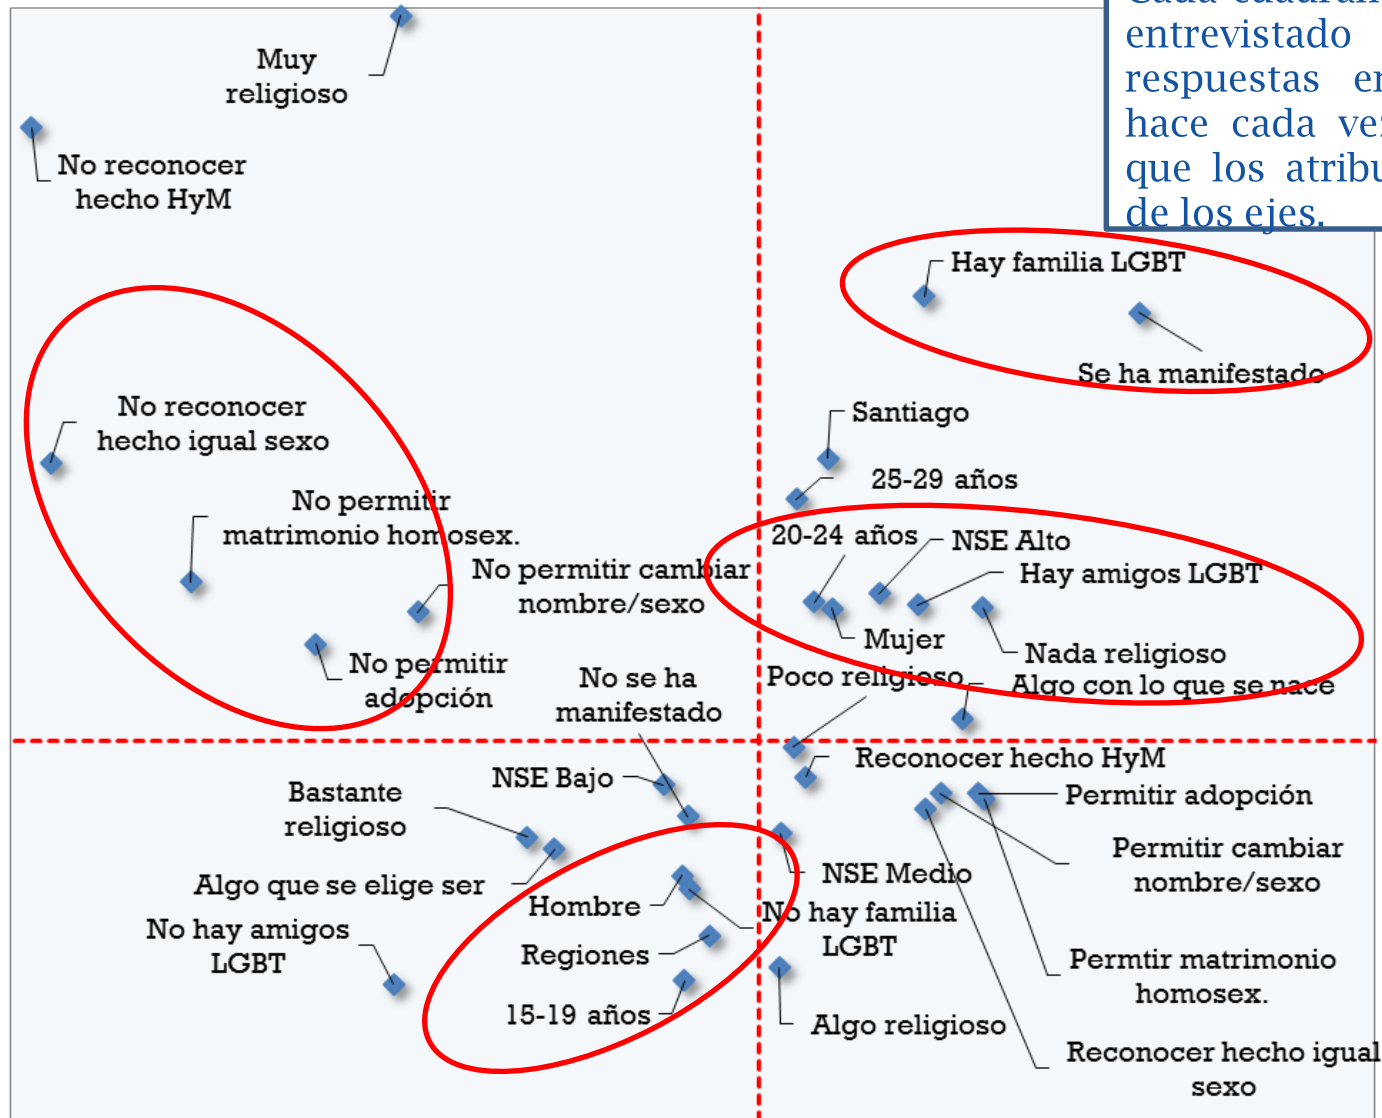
Cada cuadran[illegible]
entrevistado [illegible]
respuestas en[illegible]
hace cada ve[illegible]
que los atribu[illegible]
de los ejes.

Muy religioso

No reconocer hecho HyM

Hay familia LGBT

Se ha manifestado

No reconocer hecho igual sexo

No permitir matrimonio homosex.

No permitir cambiar nombre/sexo

No permitir adopción

Santiago

25-29 años

20-24 años

NSE Alto

Hay amigos LGBT

Mujer

Nada religioso

Poco religioso

Algo con lo que se nace

No se ha manifestado

NSE Bajo

Reconocer hecho HyM

Permitir adopción

Bastante religioso

Permitir cambiar nombre/sexo

Algo que se elige ser

NSE Medio

Hombre

No hay familia LGBT

No hay amigos LGBT

Regiones

Permtir matrimonio homosex.

15-19 años

Algo religioso

Reconocer hecho igual sexo